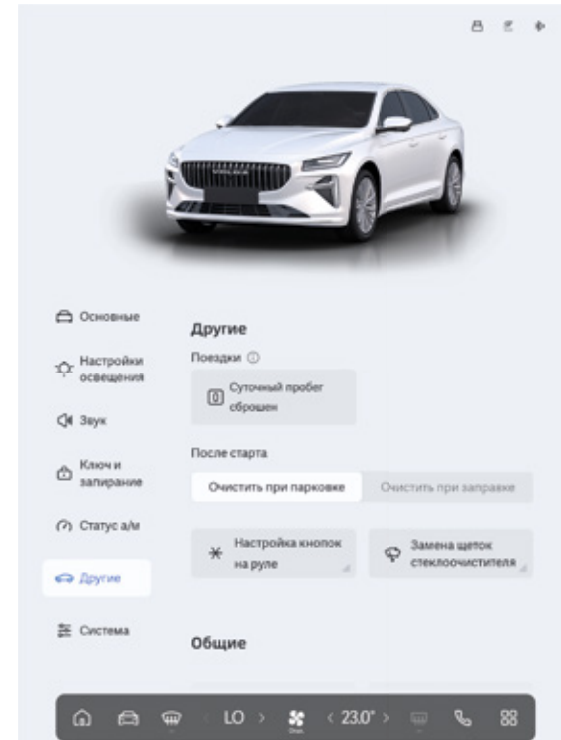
Основные

Настройки освещения

Звук

Ключ и запирание

Статус а/м

Другие

Система

Другие

Поездки

0 Суточный пробег сброшен

После старта

Очистить при парковке

Очистить при заправке

Настройка кнопок на руле

Замена щеток стеклоочистителя

Общие

LO

23.0°